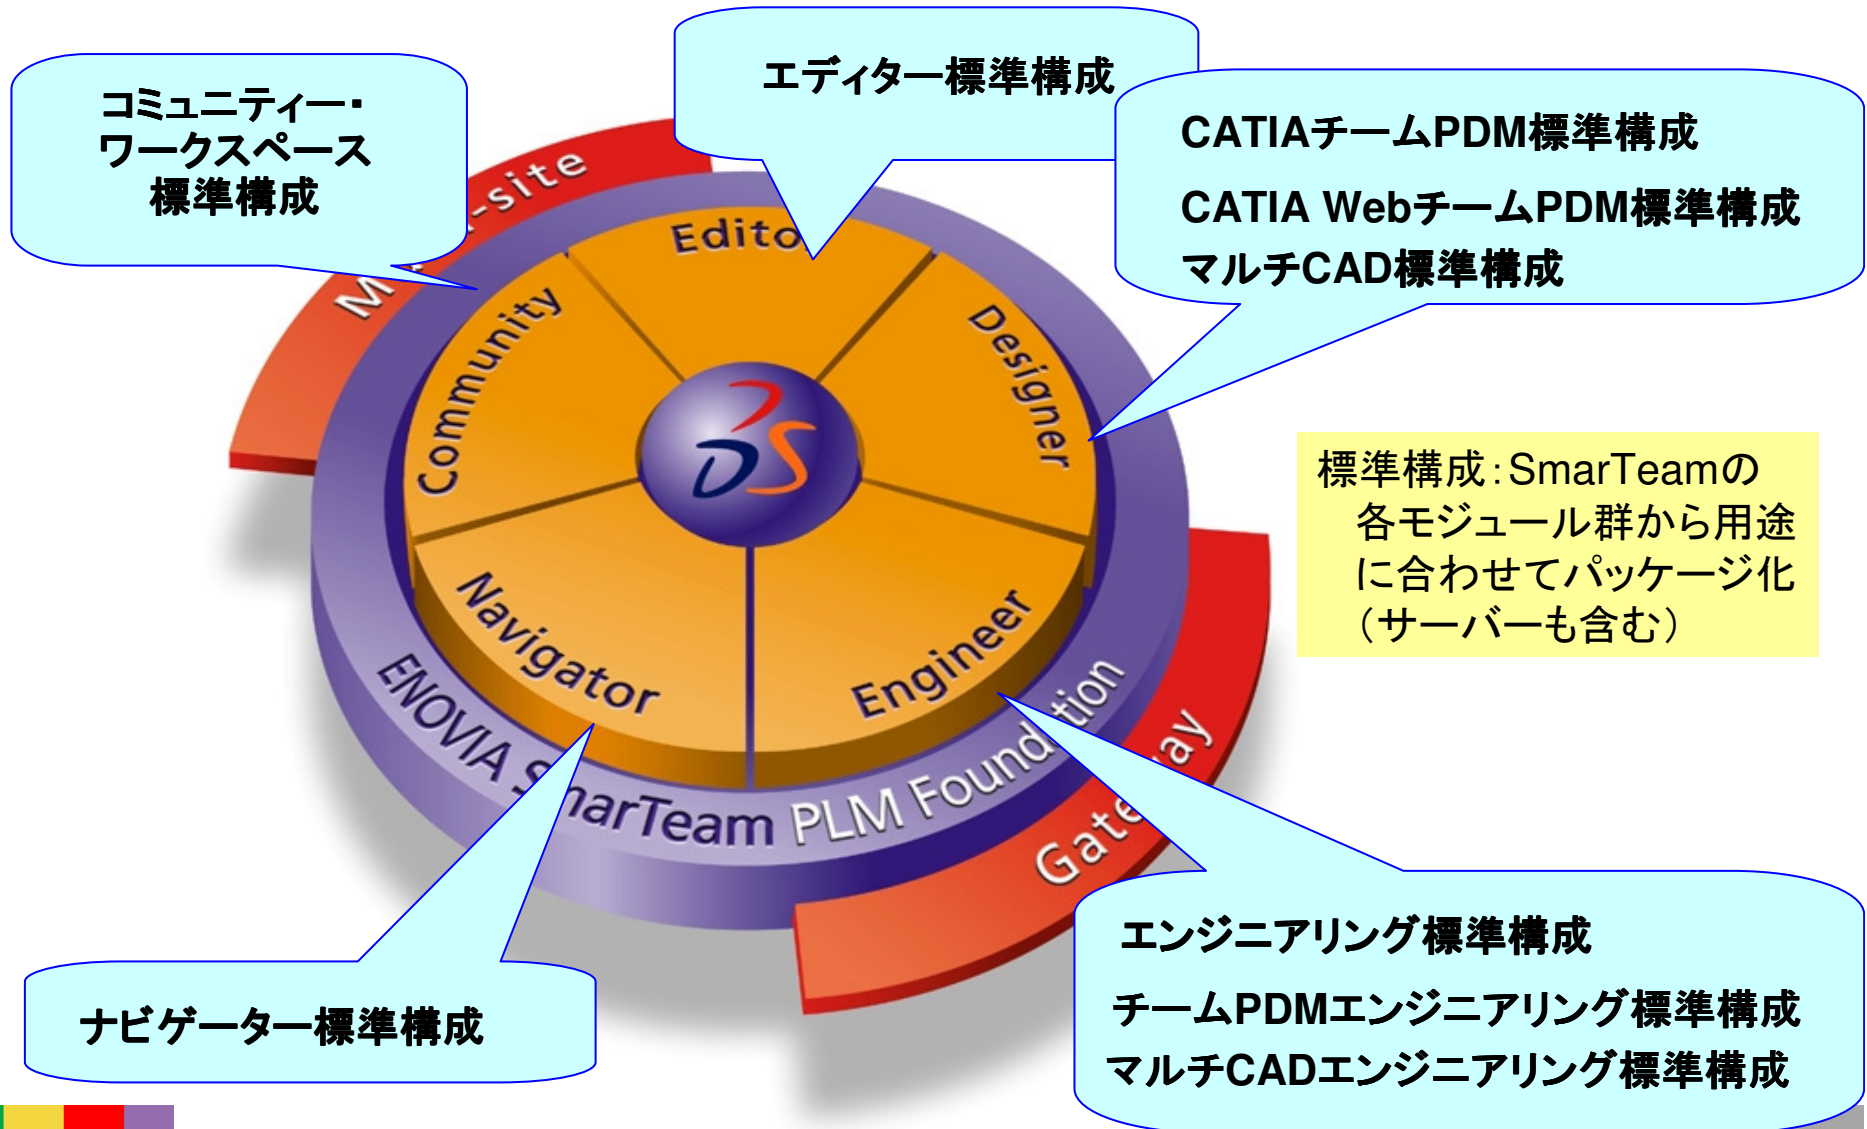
コミュニティー・
ワークスペース
標準構成

エディター標準構成

CATIAチームPDM標準構成

CATIA WebチームPDM標準構成

マルチCAD標準構成

M -site

Edito

Community

Designer

DS

標準構成:SmarTeamの各モジュール群から用途に合わせてパッケージ化(サーバーも含む)

Navigator

Engineer

ENOVIA S arTeam PLM Found tion

Gate ay

ナビゲーター標準構成

エンジニアリング標準構成

チームPDMエンジニアリング標準構成

マルチCADエンジニアリング標準構成